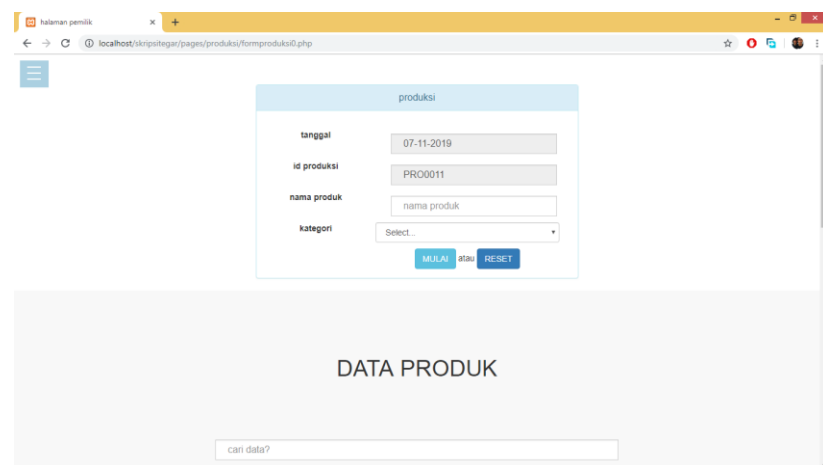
halaman pemilik
localhost/skripsitegar/pages/produksi/formproduksi0.php

produksi

tanggal 07-11-2019
id produksi PRO0011
nama produk nama produk
kategori Select...

MULAI atau RESET

DATA PRODUK

cari data?